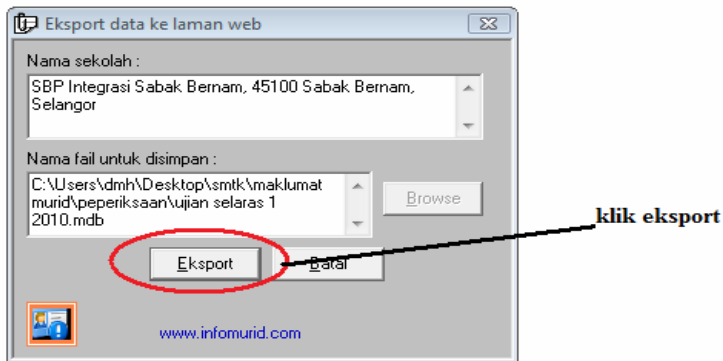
Eksport data ke laman web

Nama sekolah :

SBP Integrasi Sabak Bernam, 45100 Sabak Bernam, Selangor

Nama fail untuk disimpan :

C:\Users\dmh\Desktop\smtk\maklumat murid\peperiksaan\ujian selaras 1 2010.mdb

Browse

Eksport

Batal

klik eksport

www.infomurid.com